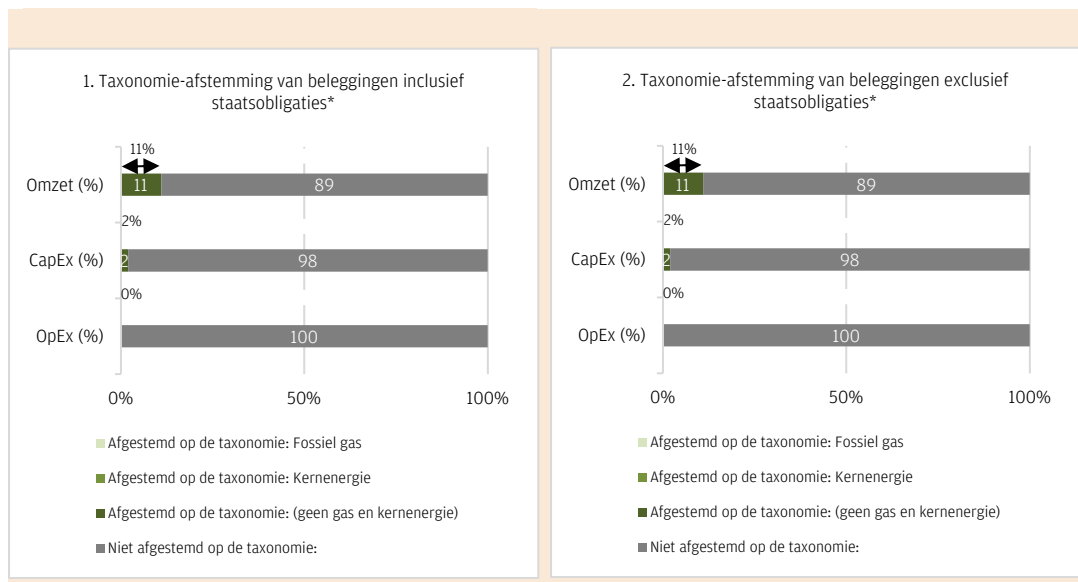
1. Taxonomie-afstemming van beleggingen inclusief staatsobligaties*

11%

Omzet (%) 11 89

2%

CapEx (%) 2 98

0%

OpEx (%) 100

0% 50% 100%

Afgestemd op de taxonomie: Fossiel gas

Afgestemd op de taxonomie: Kernenergie

Afgestemd op de taxonomie: (geen gas en kernenergie)

Niet afgestemd op de taxonomie:

2. Taxonomie-afstemming van beleggingen exclusief staatsobligaties*

11%

Omzet (%) 11 89

2%

CapEx (%) 2 98

0%

OpEx (%) 100

0% 50% 100%

Afgestemd op de taxonomie: Fossiel gas

Afgestemd op de taxonomie: Kernenergie

Afgestemd op de taxonomie: (geen gas en kernenergie)

Niet afgestemd op de taxonomie: